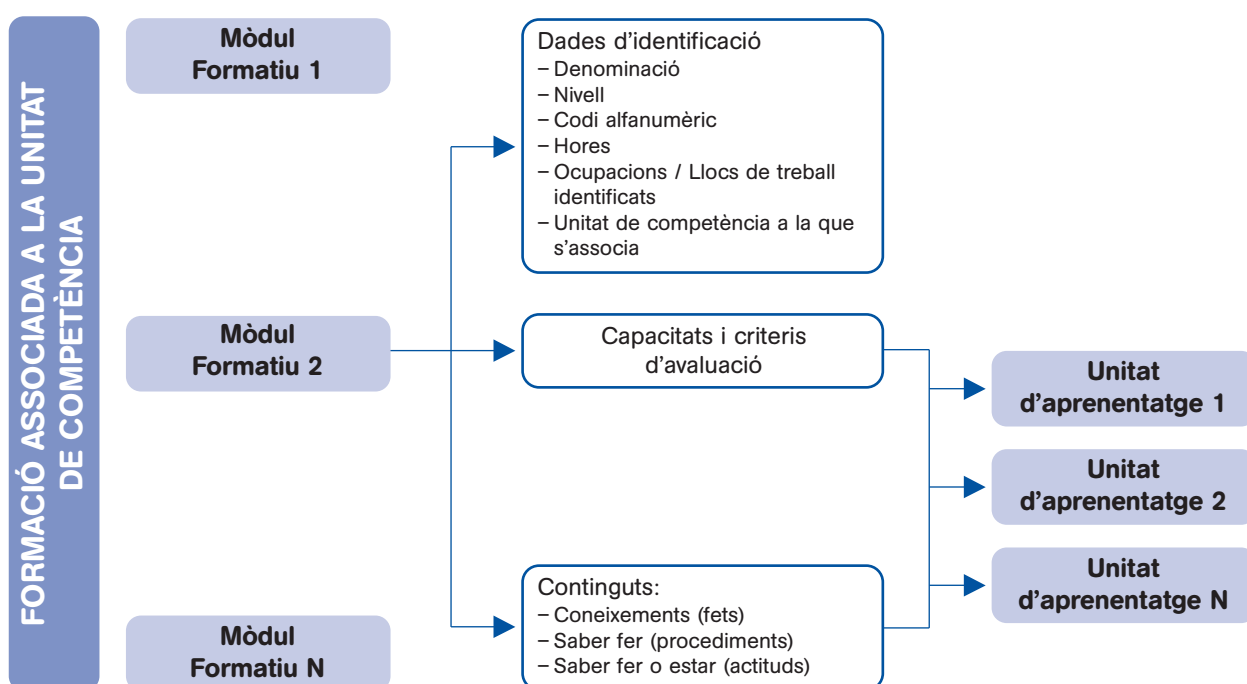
FORMACIÓ ASSOCIADA A LA UNITAT DE COMPETÈNCIA

Mòdul Formatiu 1

Mòdul Formatiu 2

Mòdul Formatiu N

Dades d'identificació
– Denominació
– Nivell
– Codi alfanumèric
– Hores
– Ocupacions / Llocs de treball identificats
– Unitat de competència a la que s'associa

Capacitats i criteris d'avaluació

Continguts:
– Coneixements (fets)
– Saber fer (procediments)
– Saber fer o estar (actituds)

Unitat d'aprenentatge 1

Unitat d'aprenentatge 2

Unitat d'aprenentatge N